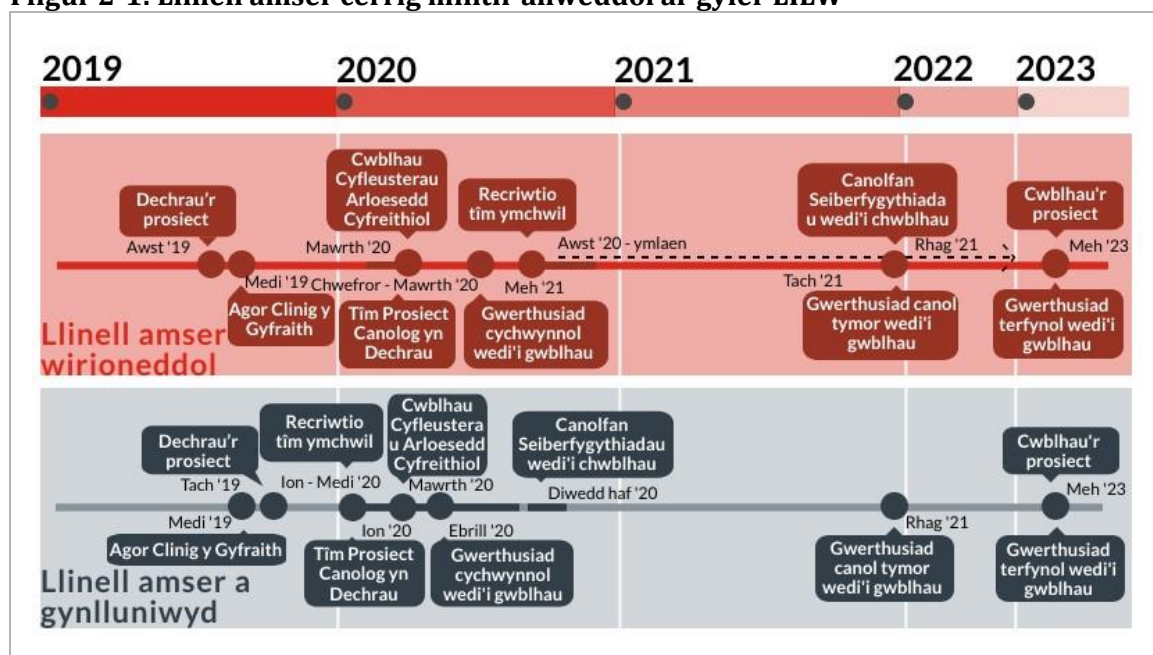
Ffigur 2-1: Llinell amser cerrig milltir allweddol ar gyfer LILW

2019 2020 2021 2022 2023

Dechrau'r prosiect
Awst '19
Medi '19
Agor Clinig y Gyfraith
Cwblhau Cyfleusterau Arloesedd Cyfreithiol
Mawrth '20
Chwefror - Mawrth '20
Tîm Prosiect Canolog yn Dechrau
Recriwtio tîm ymchwil
Meh '21
Gwerthusiad cychwynnol wedi'i gwblhau
Awst '20 - ymlaen
Canolfan Seiberfygythiada u wedi'i chwblhau
Tach '21
Rhag '21
Gwerthusiad canol tymor wedi'i gwblhau
Cwblhau'r prosiect
Meh '23
Gwerthusiad terfynol wedi'i gwblhau
Llinell amser wirioneddol

Dechrau'r prosiect
Tach '19
Medi '19
Agor Clinig y Gyfraith
Recriwtio tîm ymchwil
Ion - Medi '20
Ion '20
Tîm Prosiect Canolog yn Dechrau
Cwblhau Cyfleustera u Arloesedd Cyfreithiol
Mawrth '20
Ebrill '20
Gwerthusiad cychwynnol wedi'i gwblhau
Canolfan Seiberfygythiadau wedi'i chwblhau
Diwedd haf '20
Rhag '21
Gwerthusiad canol tymor wedi'i gwblhau
Cwblhau'r prosiect
Meh '23
Gwerthusiad terfynol wedi'i gwblhau
Llinell amser a gynlluniwyd